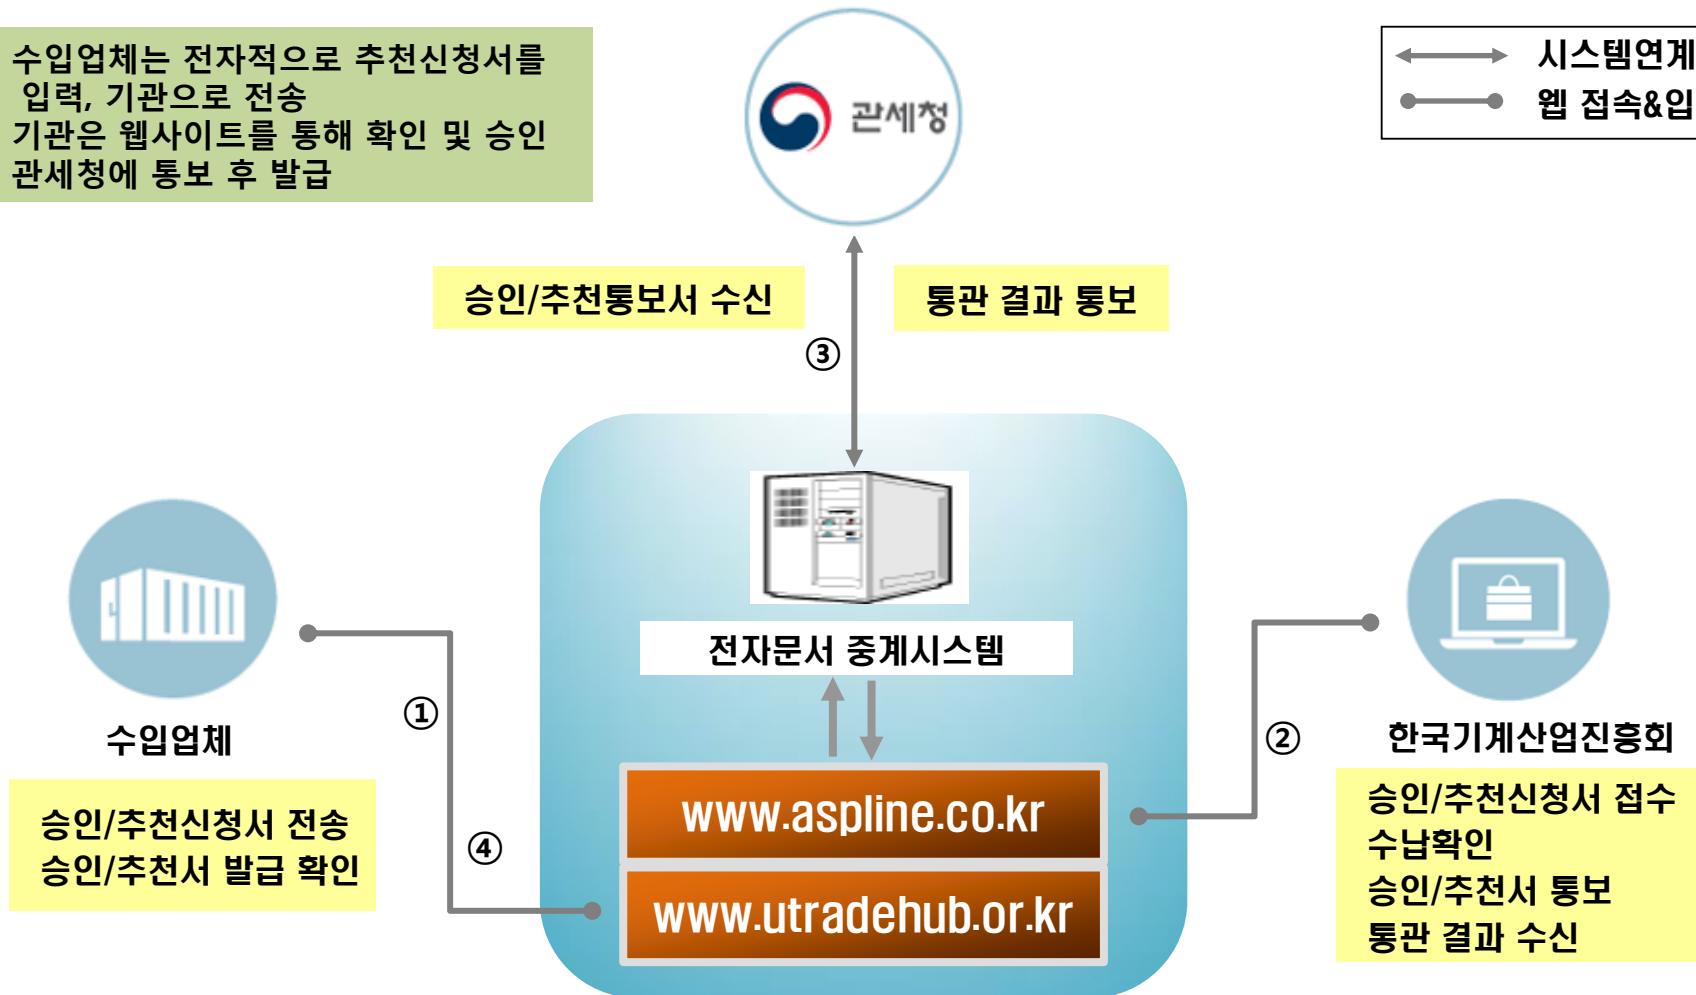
수입업체는 전자적으로 추천신청서를 입력, 기관으로 전송
기관은 웹사이트를 통해 확인 및 승인
관세청에 통보 후 발급

관세청

시스템연계
웹 접속&입

승인/추천통보서 수신

통관 결과 통보

③

전자문서 중계시스템

수입업체

①

승인/추천신청서 전송
승인/추천서 발급 확인

④

www.aspline.co.kr

www.utradehub.or.kr

②

한국기계산업진흥회

승인/추천신청서 접수
수납확인
승인/추천서 통보
통관 결과 수신